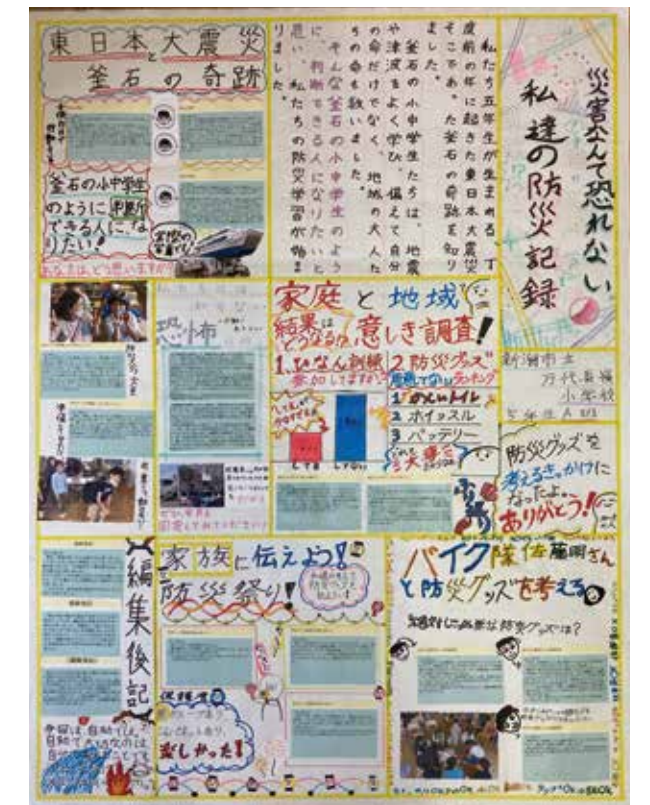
東日本大震災
釜石の奇跡

釜石の小中学生のように判断できる人になりたい!

あなたはどう思いますか?

私たち五年生が生まれる一年前の年に起きた東日本大震災。そこで、「釜石の奇跡」を知りました。

釜石の小中学生たちは、地震や津波をよく学び、備えて、自分の命だけでなく、地域の大人たちの命を救いました。

そんな釜石の小中学生のように判断できる人になりたいと思い、私たちの防災学習が始まりました。

災害なんて恐れない
私達の防災記録

恐怖

家庭と地域
結果はどうなるの?意しき調査!

1.ひなん訓練参加していますか?

2.防災グッズ家庭での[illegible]ランキング

1 けいたいトイレ
2 ホイッスル
3 バッテリー

新潟市立
万代長嶺
小学校
5年生 A組

防災グッズを考えるきっかけになったよ。ありがとう!

編集後記

家族に伝えよう!防災祭り!

楽しかった!

バイク隊 佐藤さん
と防災グッズを考える

絶対に必要な防災グッズは?